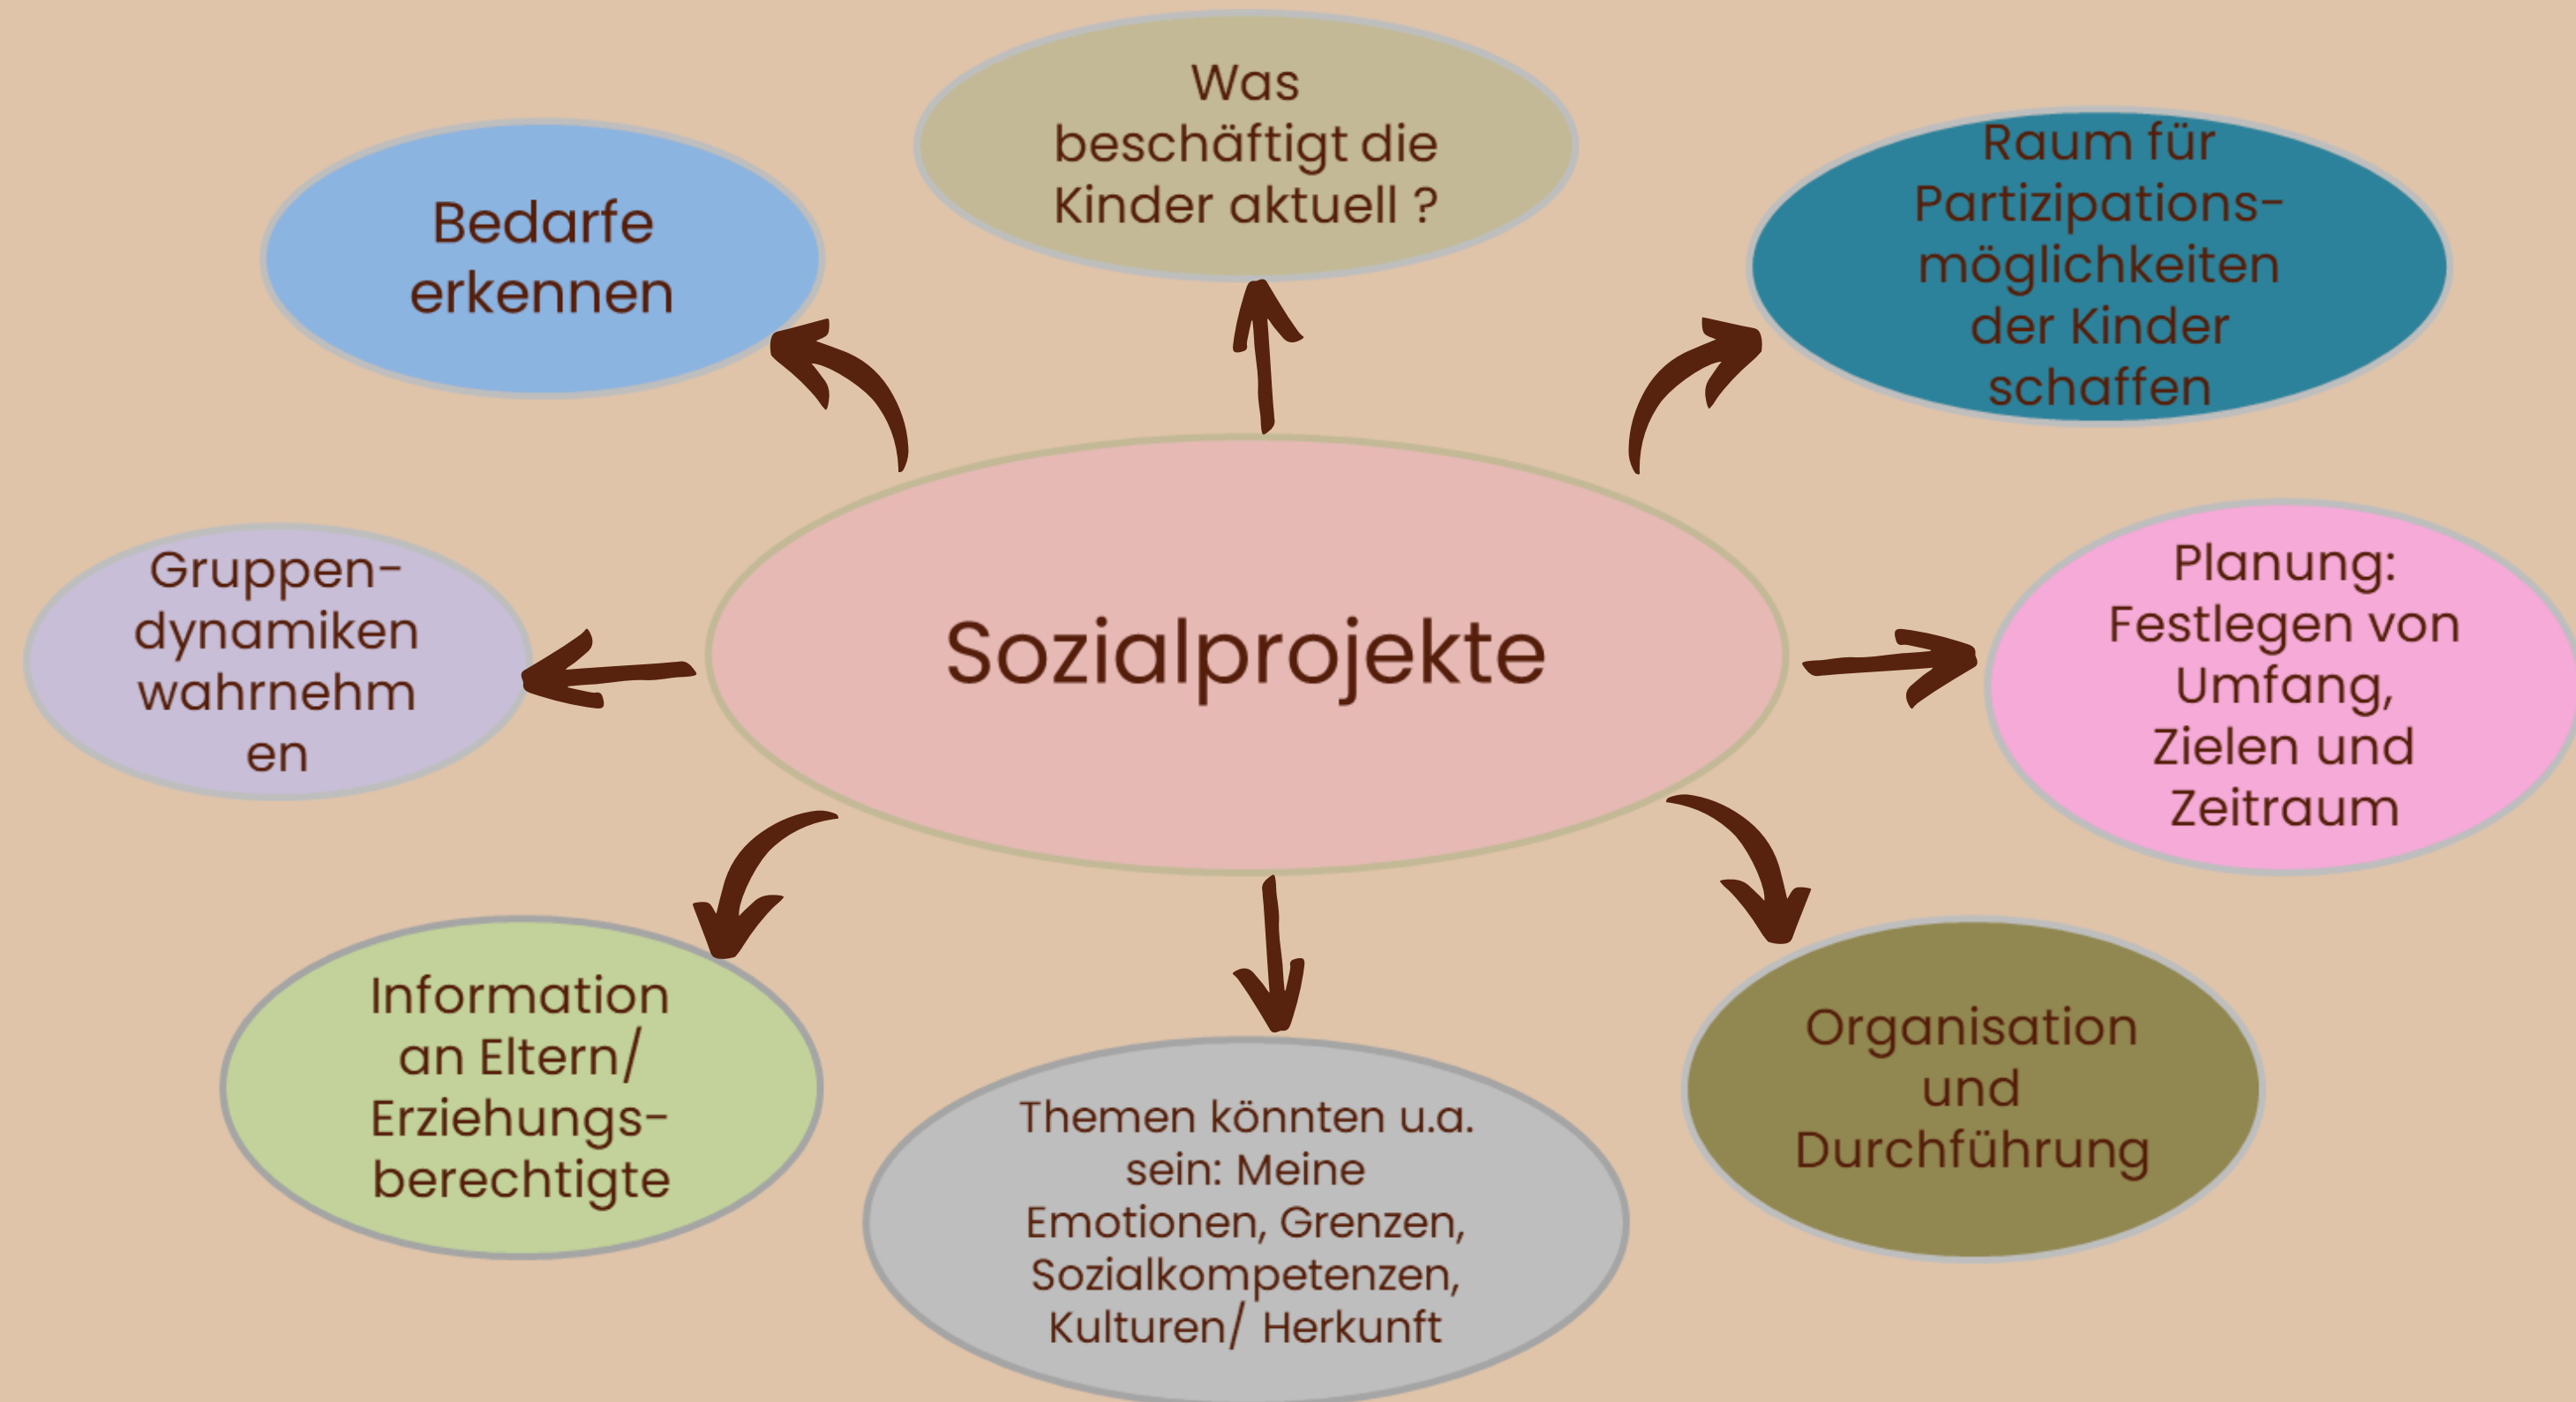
Sozialprojekte

Was beschäftigt die Kinder aktuell ?

Raum für Partizipationsmöglichkeiten der Kinder schaffen

Planung: Festlegen von Umfang, Zielen und Zeitraum

Organisation und Durchführung

Themen könnten u.a. sein: Meine Emotionen, Grenzen, Sozialkompetenzen, Kulturen/ Herkunft

Information an Eltern/ Erziehungsberechtigte

Gruppendynamiken wahrnehm en

Bedarfe erkennen